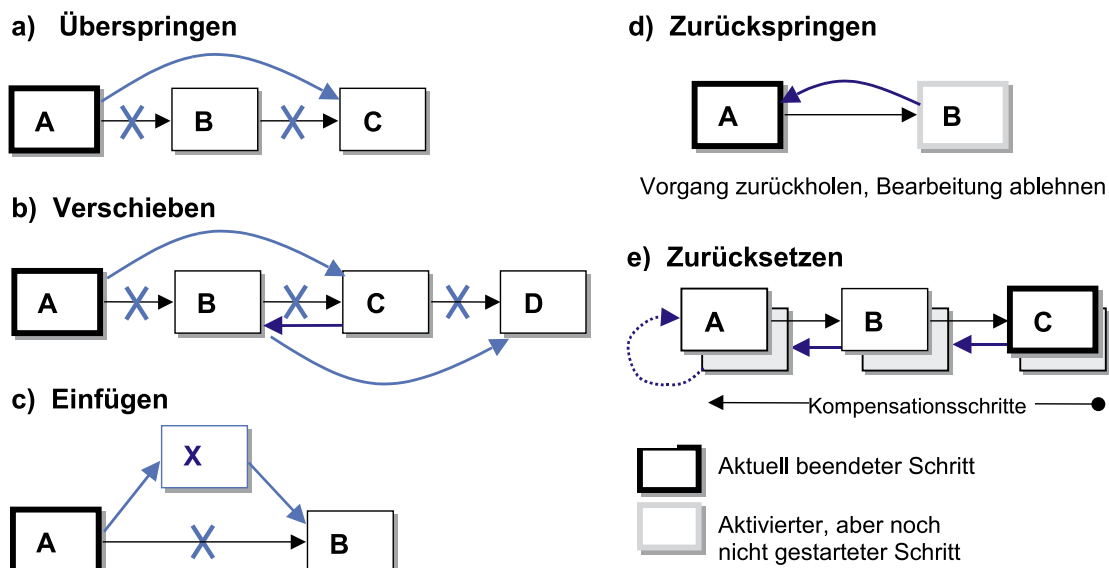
a) Überspringen

A

B

C

b) Verschieben

A

B

C

D

c) Einfügen

X

A

B

d) Zurückspringen

A

B

Vorgang zurückholen, Bearbeitung ablehnen

e) Zurücksetzen

A

B

C

Kompensationsschritte

Aktuell beendeter Schritt

Aktivierter, aber noch nicht gestarteter Schritt